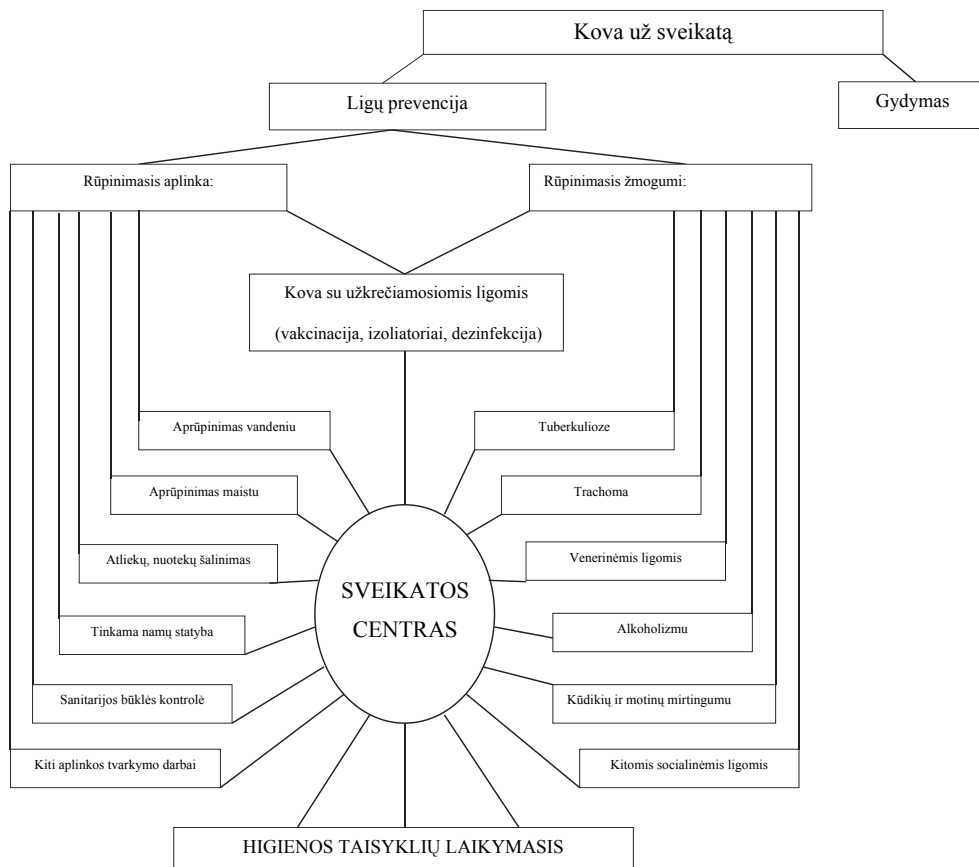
Kova už sveikatą

Ligų prevencija

Gydymas

Rūpinimasis aplinka:

Rūpinimasis žmogumi:

Kova su užkrečiamosiomis ligomis
(vakcinacija, izoliatoriai, dezinfekcija)

Aprūpinimas vandeniu

Aprūpinimas maistu

Atliekų, nuotekų šalinimas

Tinkama namų statyba

Sanitarijos būklės kontrolė

Kiti aplinkos tvarkymo darbai

Tuberkulioze

Trachoma

Venerinėmis ligomis

Alkoholizmu

Kūdikių ir motinų mirtingumu

Kitomis socialinėmis ligomis

SVEIKATOS
CENTRAS

HIGIENOS TAISYKLIŲ LAIKYMASIS